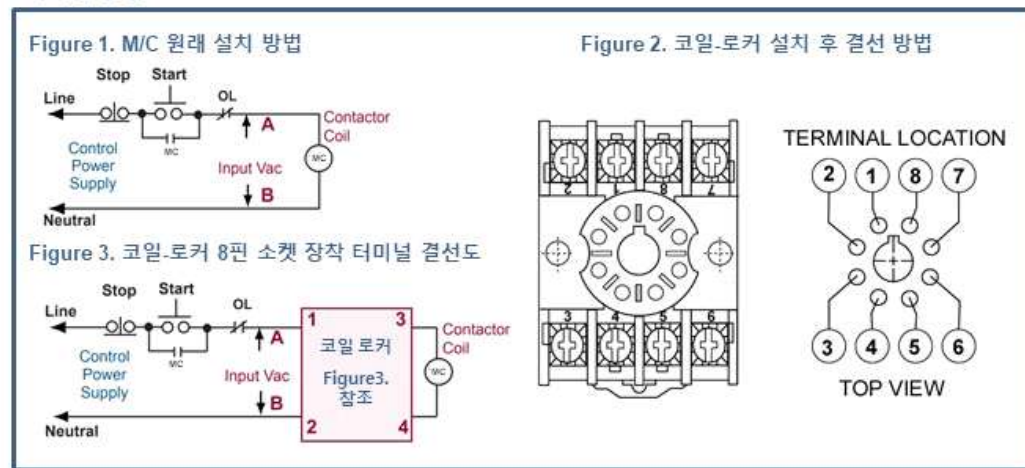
Figure 1. M/C 원래 설치 방법

Stop Start

Line

OL

A

Contactor Coil

Control Power Supply

MC

Input Vac

MC

B

Neutral

Figure 2. 코일-로커 설치 후 결선 방법

2 1 8 7

3 4 5 6

TERMINAL LOCATION

2 1 8 7

3 4 5 6

TOP VIEW

Figure 3. 코일-로커 8핀 소켓 장착 터미널 결선도

Stop Start

Line

OL

A

1

3

Contactor Coil

Control Power Supply

MC

Input Vac

코일 로커

Figure3. 참조

MC

B

Neutral

2

4